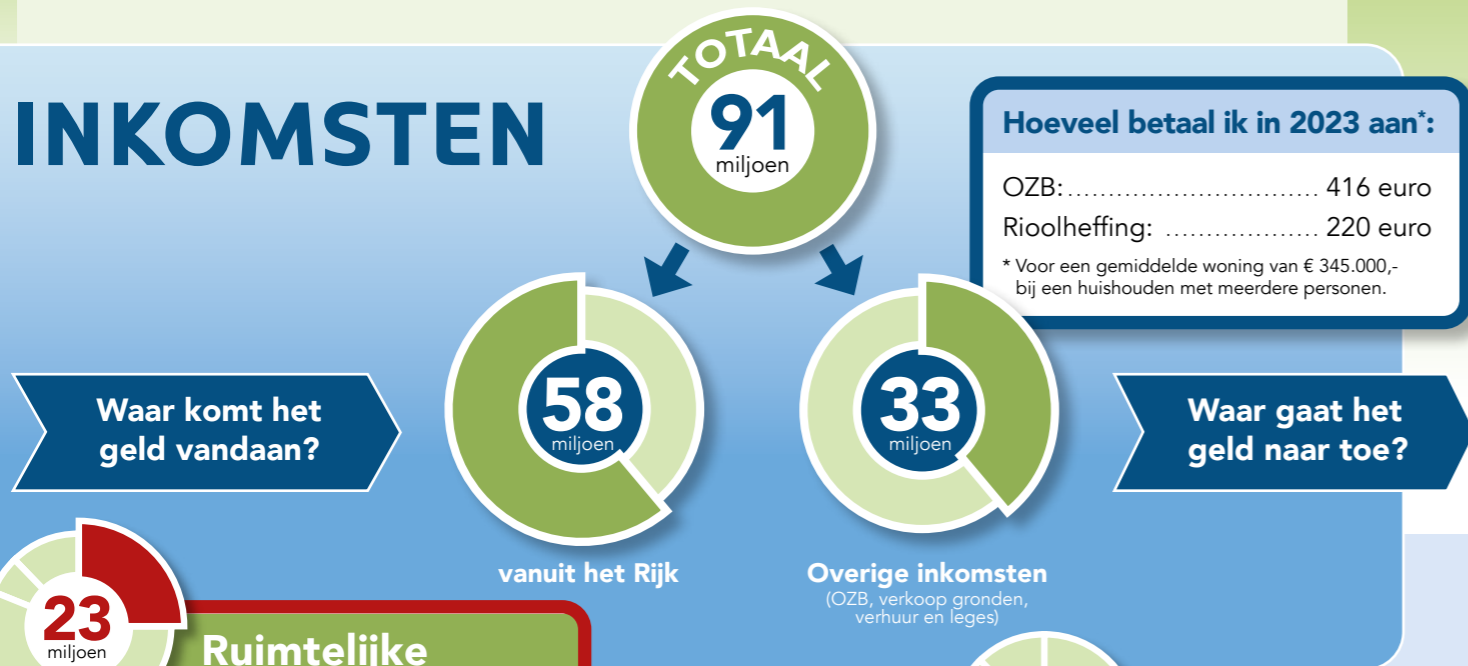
INKOMSTEN

TOTAAL
91
miljoen

Hoeveel betaal ik in 2023 aan*:

OZB:............................... 416 euro
Rioolheffing: .................. 220 euro

* Voor een gemiddelde woning van € 345.000,- bij een huishouden met meerdere personen.

Waar komt het geld vandaan?

58
miljoen
vanuit het Rijk

33
miljoen
Overige inkomsten
(OZB, verkoop gronden, verhuur en leges)

Waar gaat het geld naar toe?

23
miljoen
Ruimtelijke